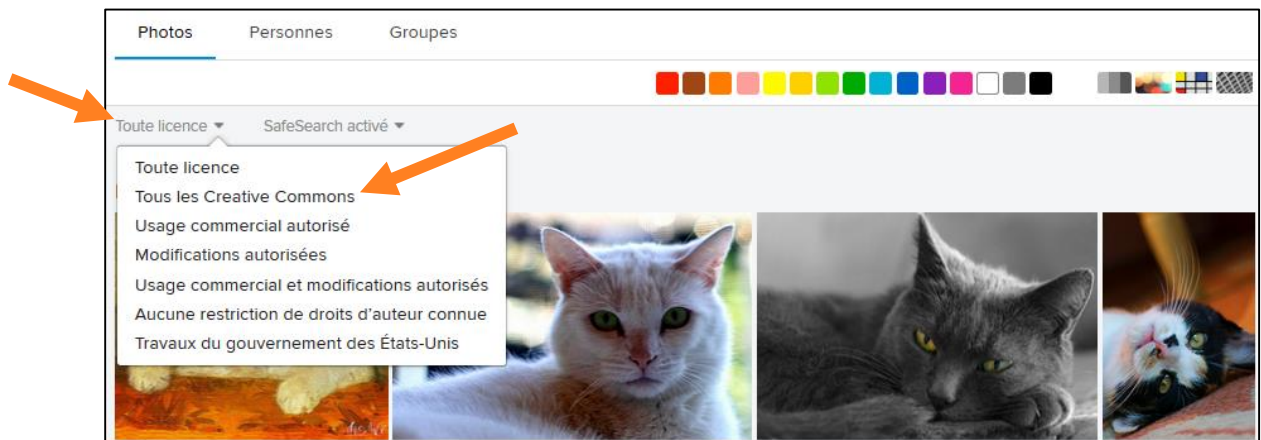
Photos Personnes Groupes

Toute licence SafeSearch activé

Toute licence
Tous les Creative Commons
Usage commercial autorisé
Modifications autorisées
Usage commercial et modifications autorisés
Aucune restriction de droits d'auteur connue
Travaux du gouvernement des États-Unis